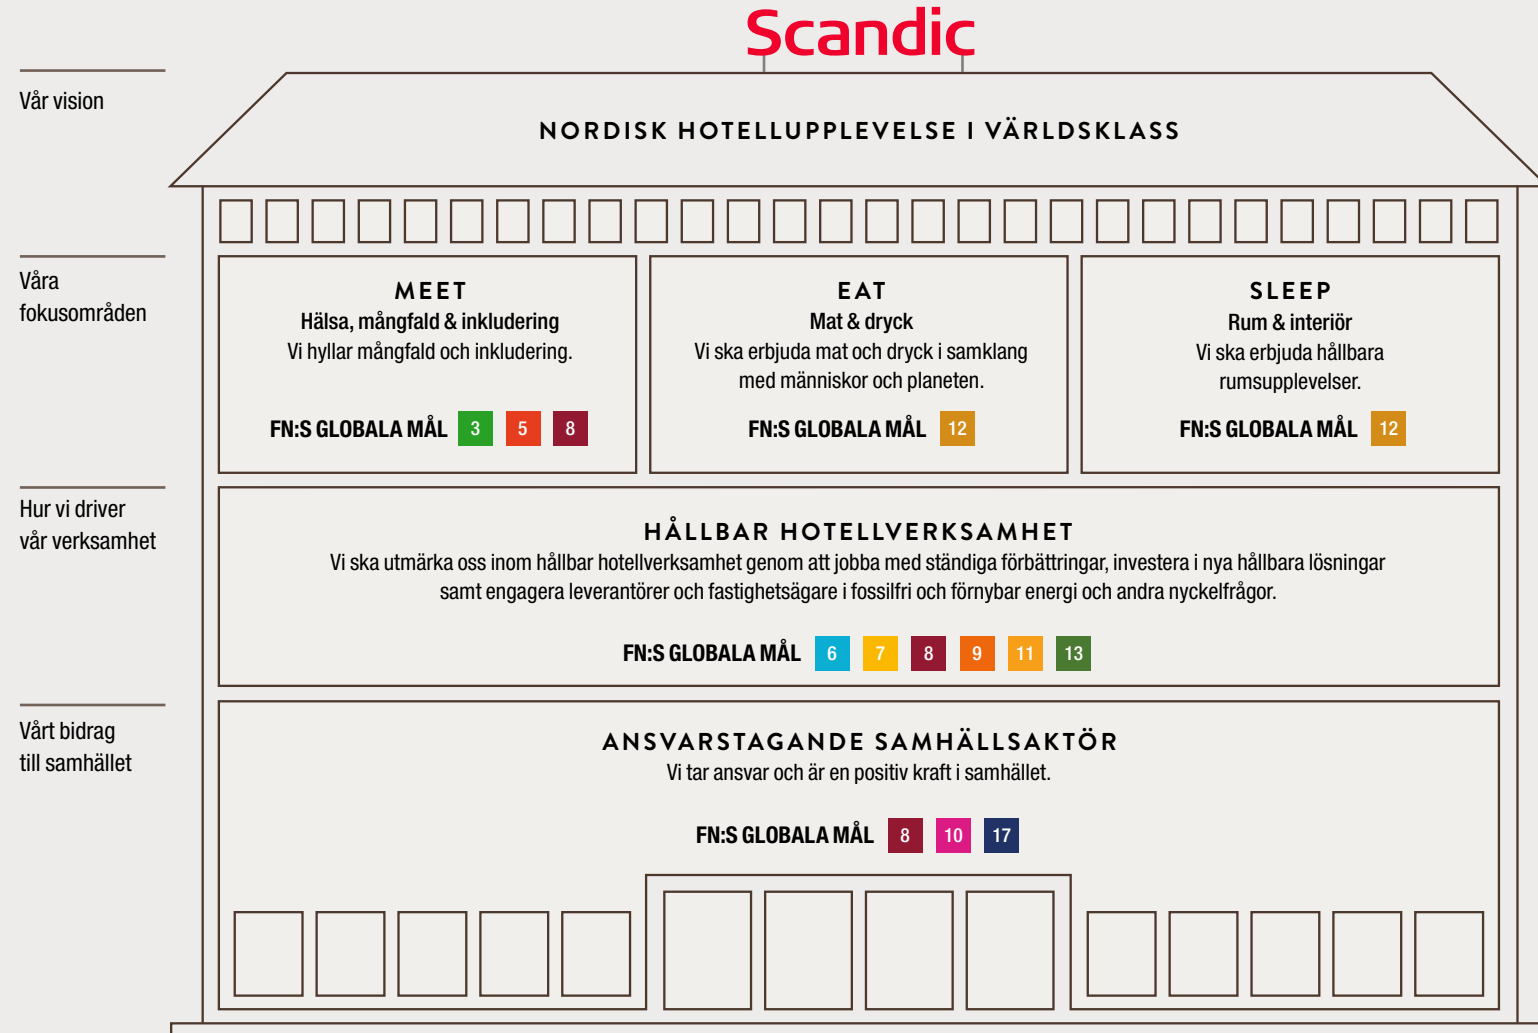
Scandic

Vår vision

NORDISK HOTELLUPPLEVELSE I VÄRLDSKLASS

Våra fokusområden

MEET
Hälsa, mångfald & inkludering
Vi hyllar mångfald och inkludering.
FN:S GLOBALA MÅL 3 5 8

EAT
Mat & dryck
Vi ska erbjuda mat och dryck i samklang med människor och planeten.
FN:S GLOBALA MÅL 12

SLEEP
Rum & interiör
Vi ska erbjuda hållbara rumsupplevelser.
FN:S GLOBALA MÅL 12

Hur vi driver vår verksamhet

HÅLLBAR HOTELLVERKSAMHET
Vi ska utmärka oss inom hållbar hotellverksamhet genom att jobba med ständiga förbättringar, investera i nya hållbara lösningar samt engagera leverantörer och fastighetsägare i fossilfri och förnybar energi och andra nyckelfrågor.
FN:S GLOBALA MÅL 6 7 8 9 11 13

Vårt bidrag till samhället

ANSVARSTAGANDE SAMHÄLLSAKTÖR
Vi tar ansvar och är en positiv kraft i samhället.
FN:S GLOBALA MÅL 8 10 17